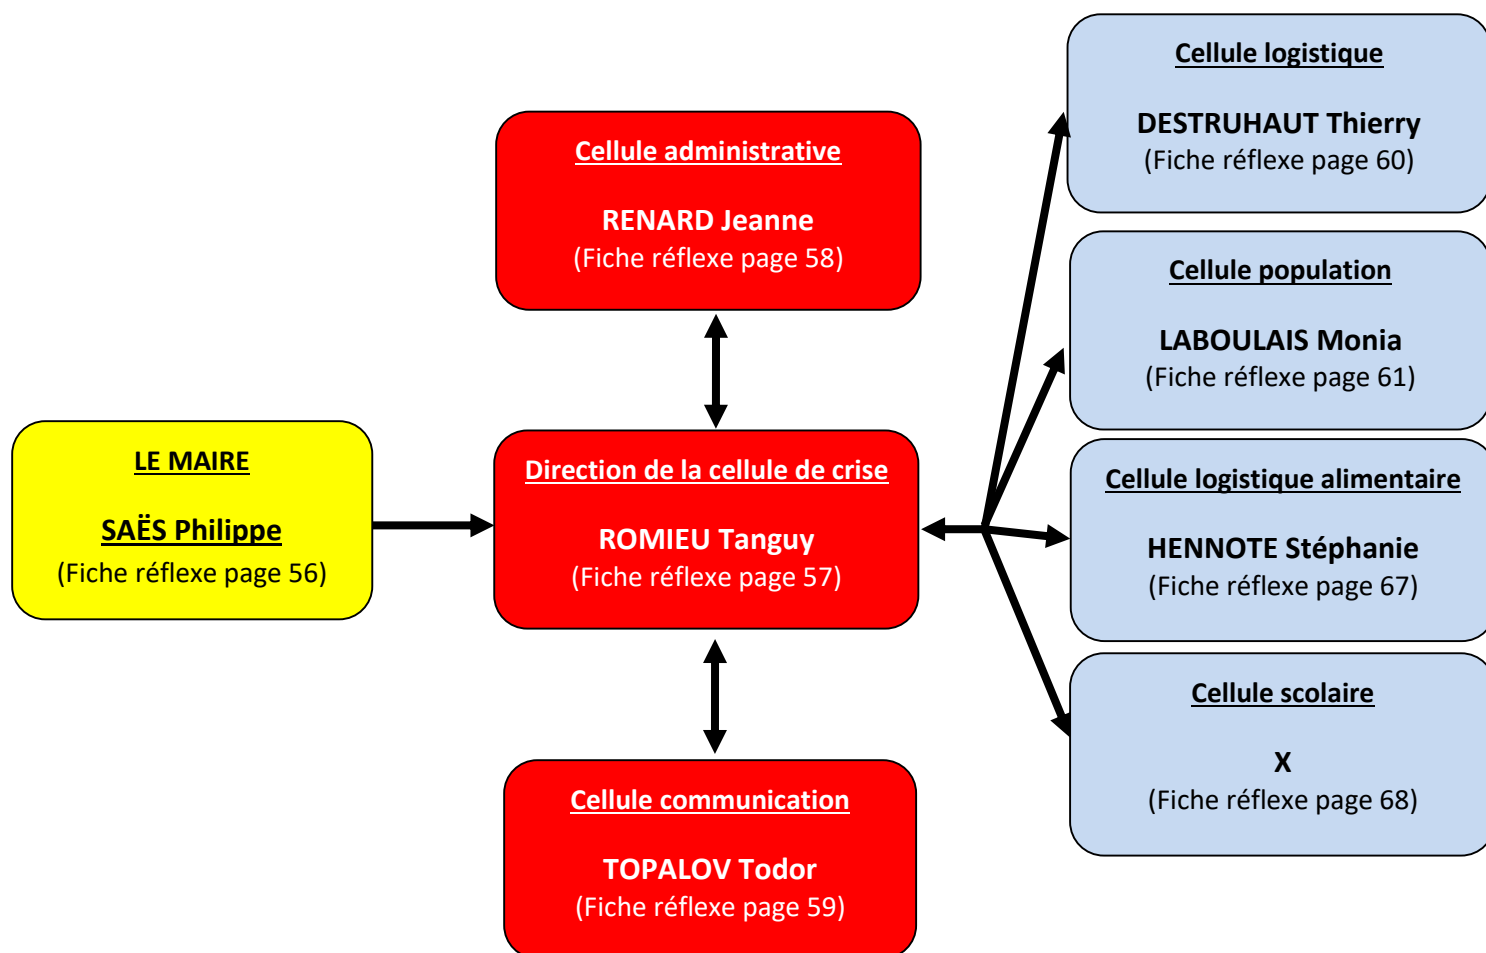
LE MAIRE

SAËS Philippe
(Fiche réflexe page 56)

Cellule administrative

RENARD Jeanne
(Fiche réflexe page 58)

Direction de la cellule de crise

ROMIEU Tanguy
(Fiche réflexe page 57)

Cellule communication

TOPALOV Todor
(Fiche réflexe page 59)

Cellule logistique

DESTRUHAUT Thierry
(Fiche réflexe page 60)

Cellule population

LABOULAIS Monia
(Fiche réflexe page 61)

Cellule logistique alimentaire

HENNOTE Stéphanie
(Fiche réflexe page 67)

Cellule scolaire

X
(Fiche réflexe page 68)